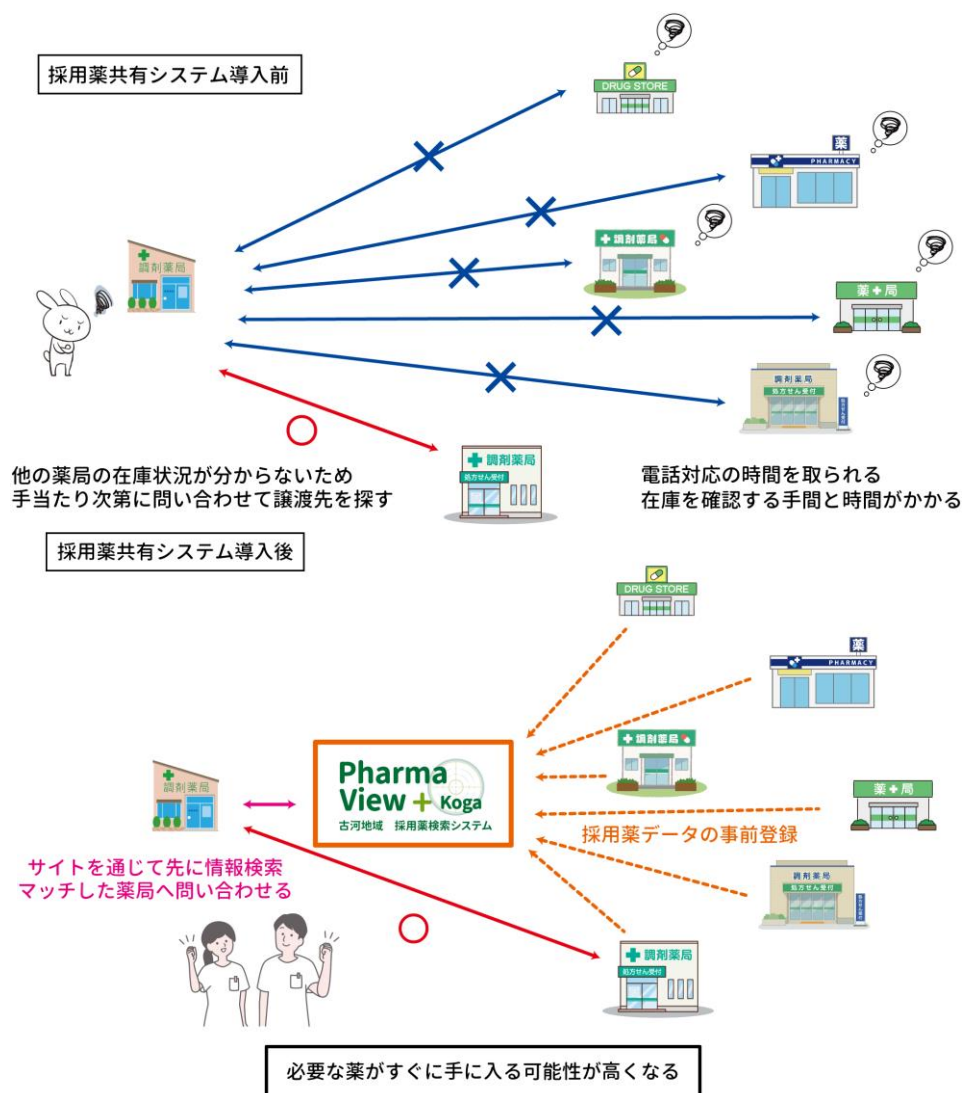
採用薬共有システム導入前

DRUG STORE

薬
PHARMACY

調剤薬局

調剤薬局

薬局

調剤薬局
処方せん受付

調剤薬局
処方せん受付

他の薬局の在庫状況が分からないため
手当たり次第に問い合わせて譲渡先を探す

電話対応の時間を取られる
在庫を確認する手間と時間がかかる

採用薬共有システム導入後

DRUG STORE

薬
PHARMACY

調剤薬局

調剤薬局

薬局

調剤薬局
処方せん受付

Pharma View Koga
古河地域 採用薬検索システム

採用薬データの事前登録

サイトを通じて先に情報検索
マッチした薬局へ問い合わせる

調剤薬局
処方せん受付

必要な薬がすぐに手に入る可能性が高くなる